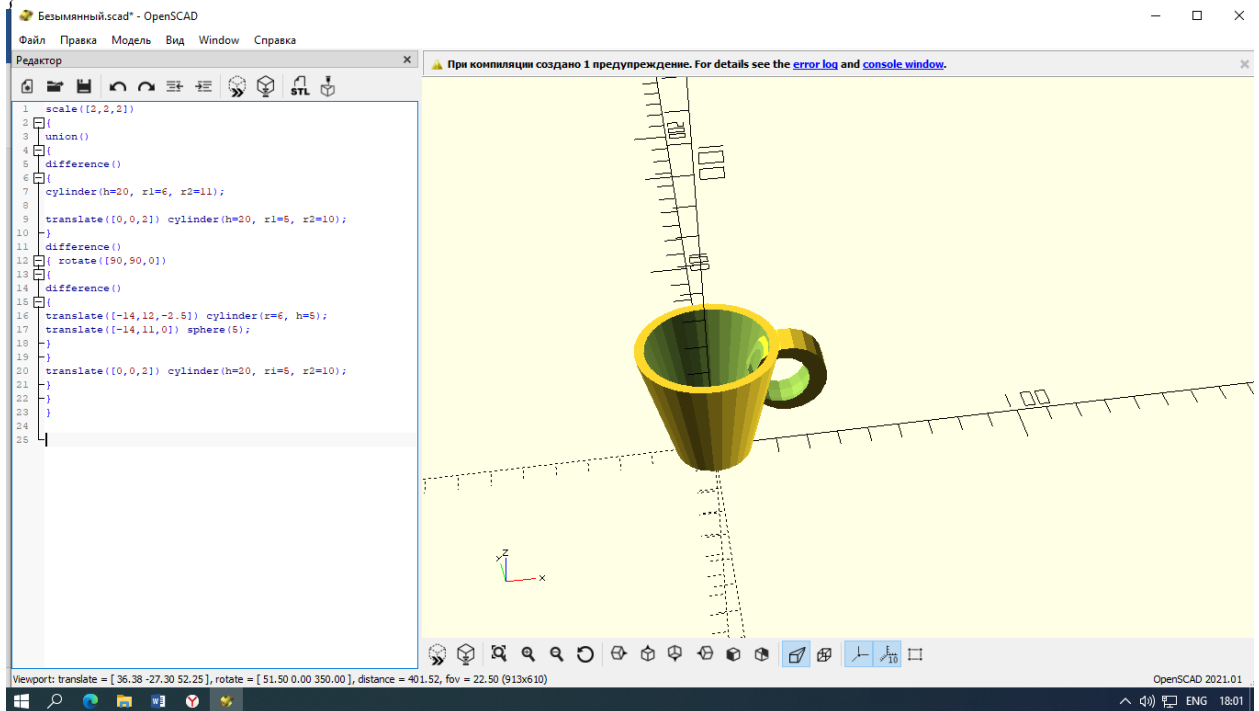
Безымянный.scad* - OpenSCAD

Файл Правка Модель Вид Window Справка

Редактор

STL

При компиляции создано 1 предупреждение. For details see the error log and console window.

1 scale([2,2,2])
2 {
3 union()
4 {
5 difference()
6 {
7 cylinder(h=20, r1=6, r2=11);
8
9 translate([0,0,2]) cylinder(h=20, r1=5, r2=10);
10 }
11 difference()
12 { rotate([90,90,0])
13 {
14 difference()
15 {
16 translate([-14,12,-2.5]) cylinder(r=6, h=5);
17 translate([-14,11,0]) sphere(5);
18 }
19 }
20 translate([0,0,2]) cylinder(h=20, ri=5, r2=10);
21 }
22 }
23 }
24
25

20
100
100

z
y
x

10

Viewport: translate = [ 36.38 -27.30 52.25 ], rotate = [ 51.50 0.00 350.00 ], distance = 401.52, fov = 22.50 (913x610)

OpenSCAD 2021.01

ENG 18:01